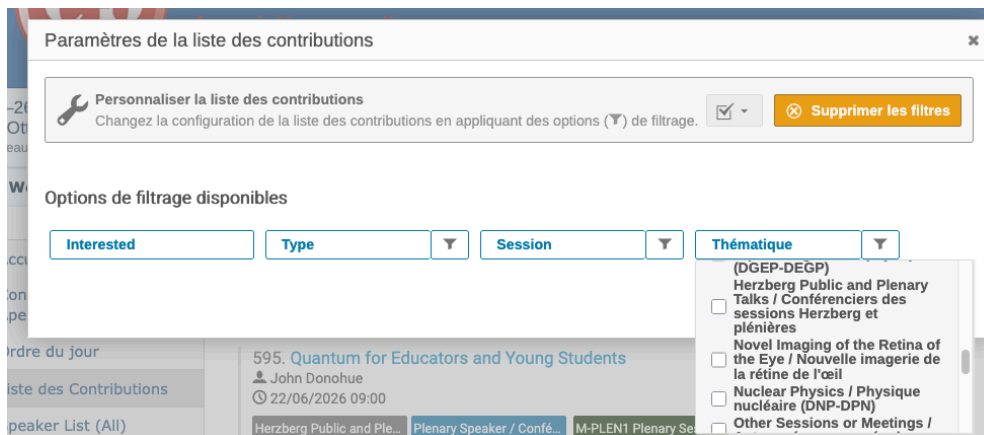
Paramètres de la liste des contributions

×

Personnaliser la liste des contributions
Changez la configuration de la liste des contributions en appliquant des options (▼) de filtrage.

Supprimer les filtres

Options de filtrage disponibles

Interested

Type

Session

Thématique

(DGEP-DEGP)

Herzberg Public and Plenary Talks / Conférenciers des sessions Herzberg et plénières

Novel Imaging of the Retina of the Eye / Nouvelle imagerie de la rétine de l'œil

Nuclear Physics / Physique nucléaire (DNP-DPN)

Other Sessions or Meetings /

-26
Ot
eau
W
ccu
Con
pe
Ordre du jour
iste des Contributions
peaker List (All)

595. Quantum for Educators and Young Students
John Donohue
22/06/2026 09:00
Herzberg Public and Ple...
Plenary Speaker / Confé...
M-PLEN1 Plenary Se